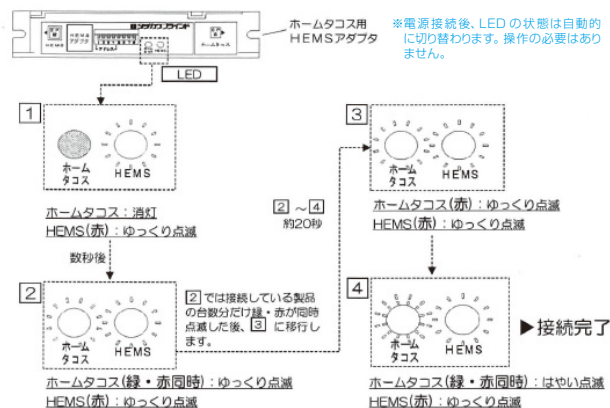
ホームタコス用
HEMSアダプタ

※電源接続後、LEDの状態は自動的に切り替わります。操作の必要はありません。

HEMS
HEMS アダプタ
ホームタコス

LED

1
ホーム
タコス
HEMS
ホームタコス：消灯
HEMS(赤)：ゆっくり点滅

数秒後

2
ホーム
タコス
HEMS
ホームタコス(緑・赤同時)：ゆっくり点滅
HEMS(赤)：ゆっくり点滅

2では接続している製品の台数分だけ緑・赤が同時点滅した後、3に移行します。

2～4
約20秒

3
ホーム
タコス
HEMS
ホームタコス(赤)：ゆっくり点滅
HEMS(赤)：ゆっくり点滅

4
ホーム
タコス
HEMS
ホームタコス(緑・赤同時)：はやい点滅
HEMS(赤)：ゆっくり点滅

▶接続完了